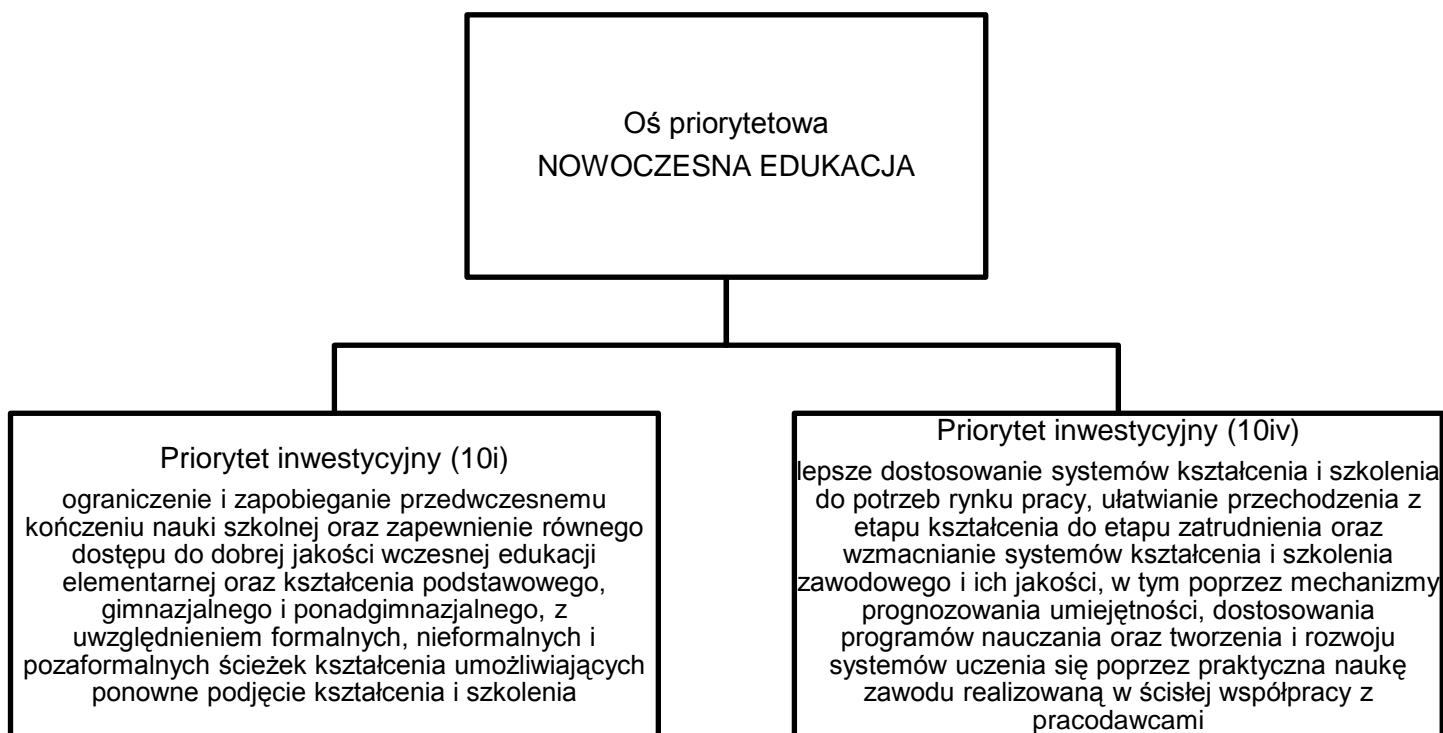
Oś priorytetowa
NOWOCZESNA EDUKACJA

Priorytet inwestycyjny (10i)

ograniczenie i zapobieganie przedwczesnemu kończeniu nauki szkolnej oraz zapewnienie równego dostępu do dobrej jakości wczesnej edukacji elementarnej oraz kształcenia podstawowego, gimnazjalnego i ponadgimnazjalnego, z uwzględnieniem formalnych, nieformalnych i pozaformalnych ścieżek kształcenia umożliwiających ponowne podjęcie kształcenia i szkolenia

Priorytet inwestycyjny (10iv)

lepsze dostosowanie systemów kształcenia i szkolenia do potrzeb rynku pracy, ułatwianie przechodzenia z etapu kształcenia do etapu zatrudnienia oraz wzmacnianie systemów kształcenia i szkolenia zawodowego i ich jakości, w tym poprzez mechanizmy prognozowania umiejętności, dostosowania programów nauczania oraz tworzenia i rozwoju systemów uczenia się poprzez praktyczna naukę zawodu realizowaną w ścisłej współpracy z pracodawcami